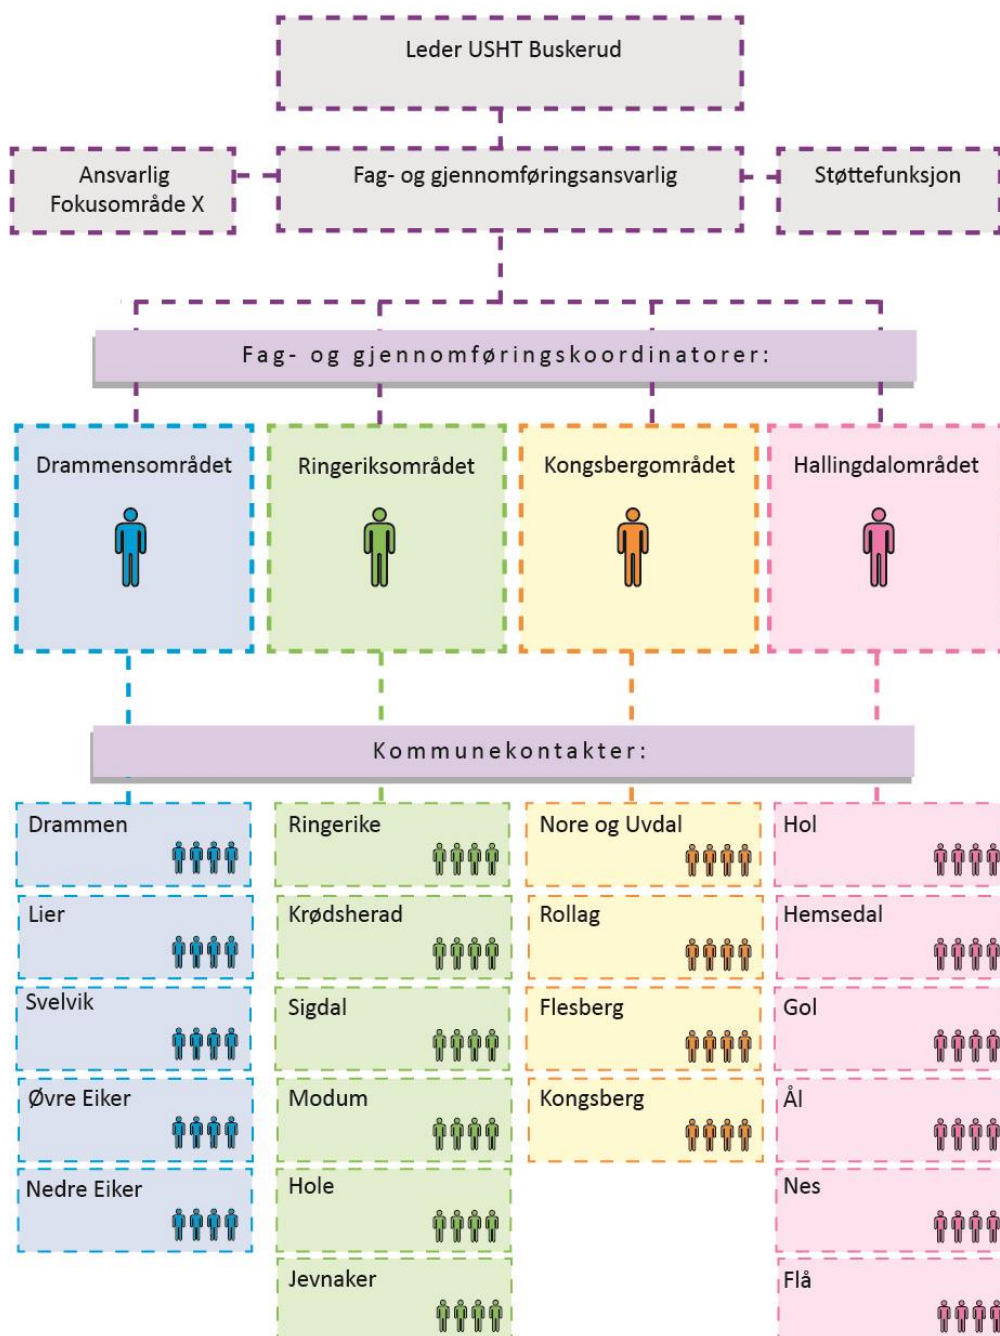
Leder USHT Buskerud

Ansvarlig Fokusområde X

Fag- og gjennomføringsansvarlig

Støttefunksjon

Fag- og gjennomføringskoordinatorer:

Drammensområdet

Ringeriksområdet

Kongsbergområdet

Hallingdalområdet

Kommunekontakter:

Drammen

Lier

Svelvik

Øvre Eiker

Nedre Eiker

Ringerike

Krødsherad

Sigdal

Modum

Hole

Jevnaker

Nore og Uvdal

Rollag

Flesberg

Kongsberg

Hol

Hemsedal

Gol

Ål

Nes

Flå